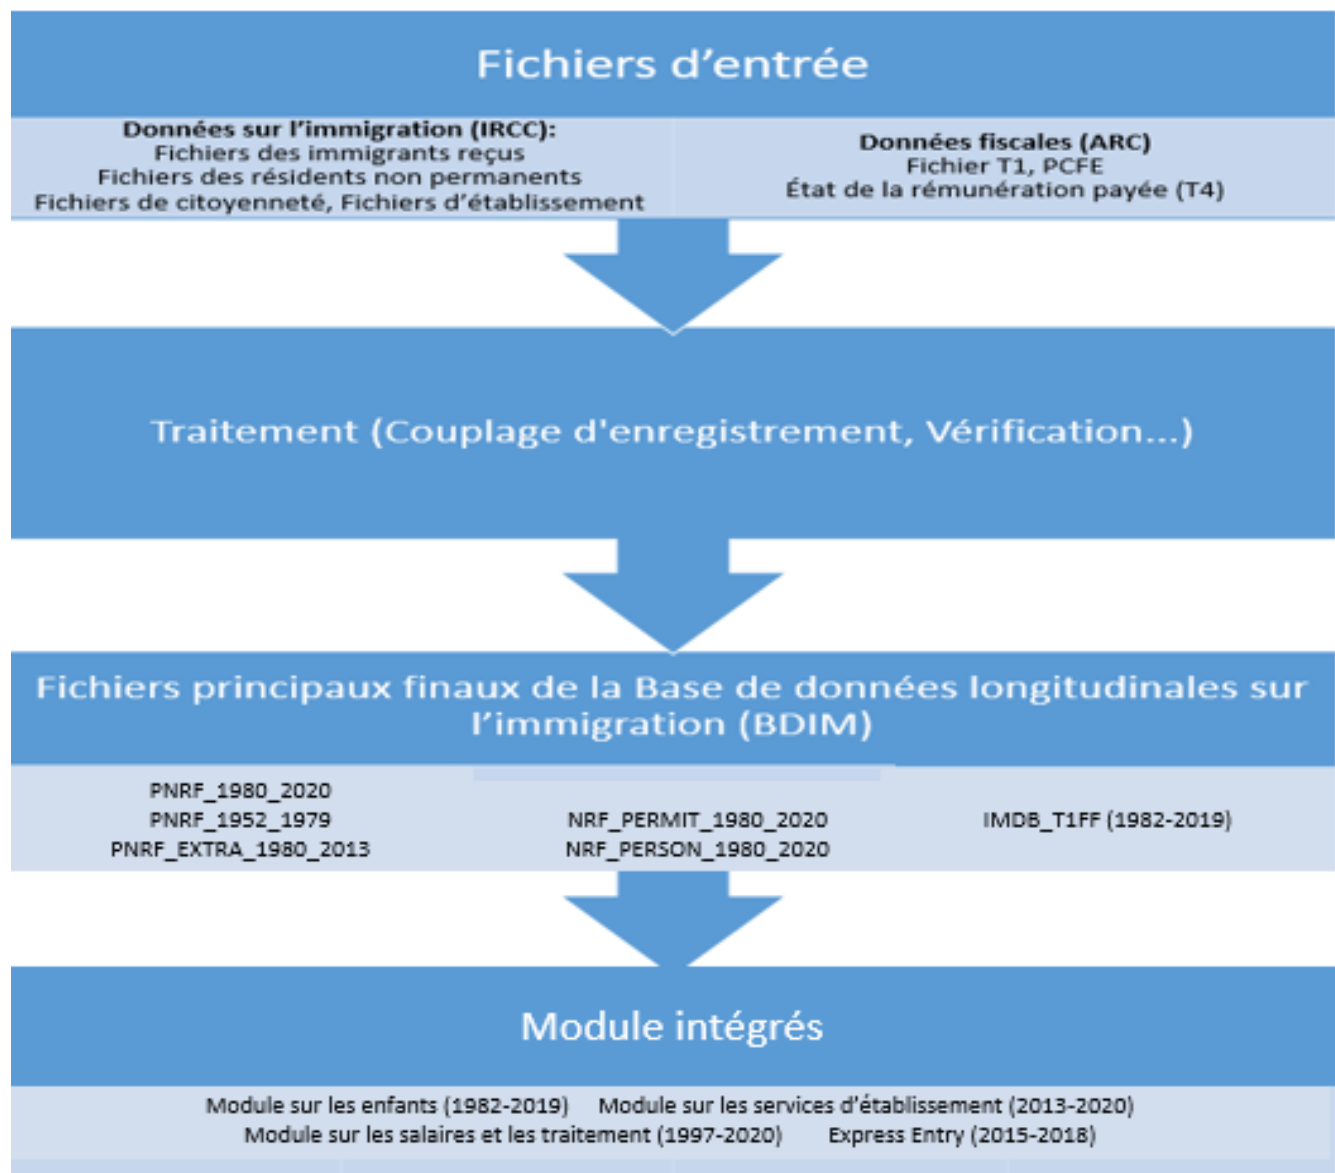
Fichiers d’entrée

Données sur l’immigration (IRCC):
Fichiers des immigrants reçus
Fichiers des résidents non permanents
Fichiers de citoyenneté, Fichiers d’établissement

Données fiscales (ARC)
Fichier T1, PCFE
État de la rémunération payée (T4)

Traitement (Couplage d'enregistrement, Vérification...)

Fichiers principaux finaux de la Base de données longitudinales sur l’immigration (BDIM)

PNRF_1980_2020
PNRF_1952_1979
PNRF_EXTRA_1980_2013

NRF_PERMIT_1980_2020
NRF_PERSON_1980_2020

IMDB_T1FF (1982-2019)

Module intégrés

Module sur les enfants (1982-2019) Module sur les services d’établissement (2013-2020)
Module sur les salaires et les traitement (1997-2020) Express Entry (2015-2018)